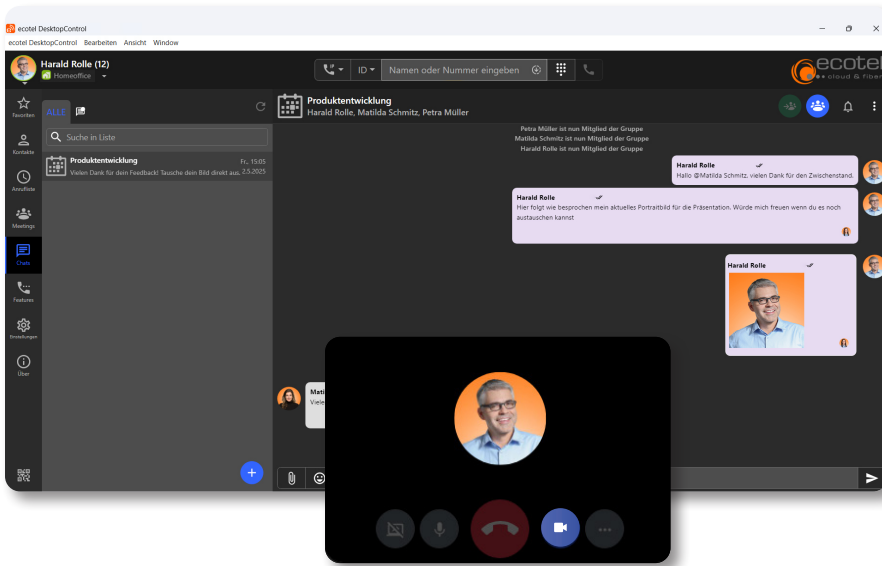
ecotel DesktopControl

ecotel DesktopControl Bearbeiten Ansicht Window

Harald Rolle (12)
Homeoffice

ID Namen oder Nummer eingeben

ecotel cloud & fiber

Favoriten
Kontakte
Anrufliste
Meetings
Chats
Features
Einstellungen
Über

ALLE

Suche in Liste

Produktentwicklung Fr., 15:05
Vielen Dank für dein Feedback! Tausche dein Bild direkt aus. 2.5.2025

Produktentwicklung
Harald Rolle, Matilda Schmitz, Petra Müller

Petra Müller ist nun Mitglied der Gruppe
Matilda Schmitz ist nun Mitglied der Gruppe
Harald Rolle ist nun Mitglied der Gruppe

Harald Rolle
Hallo @Matilda Schmitz, vielen Dank für den Zwischenstand.

Harald Rolle
Hier folgt wie besprochen mein aktuelles Portraitbild für die Präsentation. Würde mich freuen wenn du es noch austauschen kannst

Harald Rolle

Mati
Viele